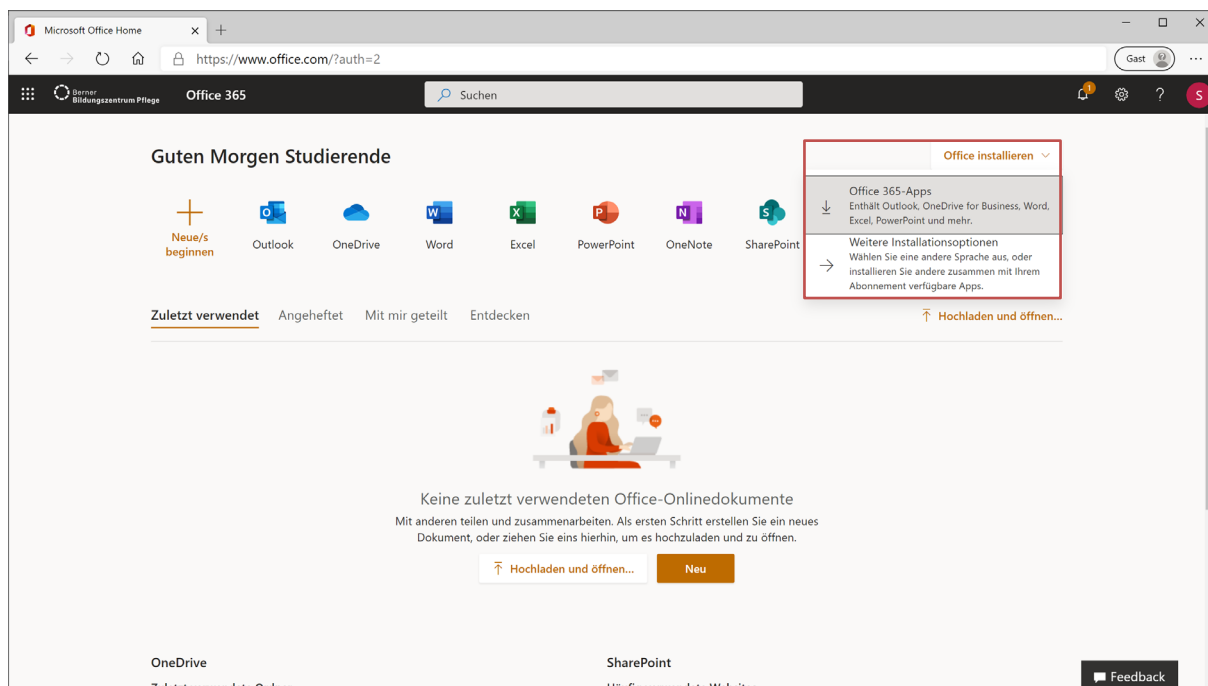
Microsoft Office Home

https://www.office.com/?auth=2

Gast

Berner Bildungszentrum Pflege

Office 365

Suchen

1

S

Guten Morgen Studierende

Office installieren

Office 365-Apps
Enthält Outlook, OneDrive for Business, Word, Excel, PowerPoint und mehr.

Weitere Installationsoptionen
Wählen Sie eine andere Sprache aus, oder installieren Sie andere zusammen mit Ihrem Abonnement verfügbare Apps.

Neue/s beginnen

Outlook

OneDrive

Word

Excel

PowerPoint

OneNote

SharePoint

Zuletzt verwendet

Angeheftet

Mit mir geteilt

Entdecken

Hochladen und öffnen...

Keine zuletzt verwendeten Office-Onlinedokumente

Mit anderen teilen und zusammenarbeiten. Als ersten Schritt erstellen Sie ein neues Dokument, oder ziehen Sie eins hierhin, um es hochzuladen und zu öffnen.

Hochladen und öffnen...

Neu

OneDrive

SharePoint

Feedback